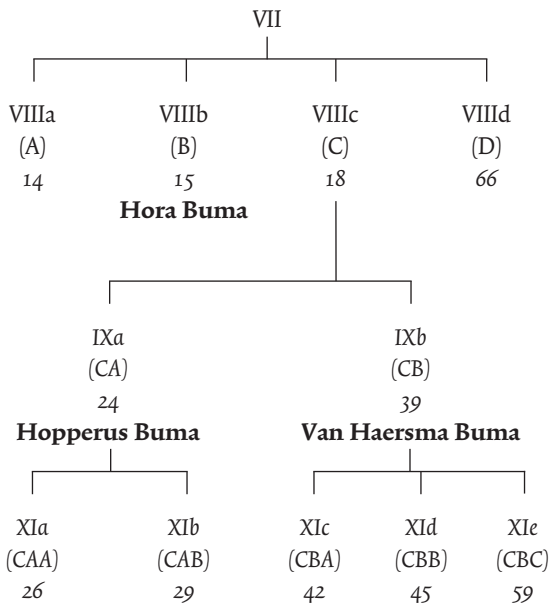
VII

VIIIa
(A)
*14*

VIIIb
(B)
*15*
**Hora Buma**

VIIIc
(C)
*18*

VIIId
(D)
*66*

IX*a*
(*CA*)
*24*
**Hopperus Buma**

IX*b*
(*CB*)
*39*
**Van Haersma Buma**

XI*a*
(*CAA*)
*26*

XI*b*
(*CAB*)
*29*

XI*c*
(CBA)
*42*

XI*d*
(CBB)
*45*

XI*e*
(CBC)
*59*